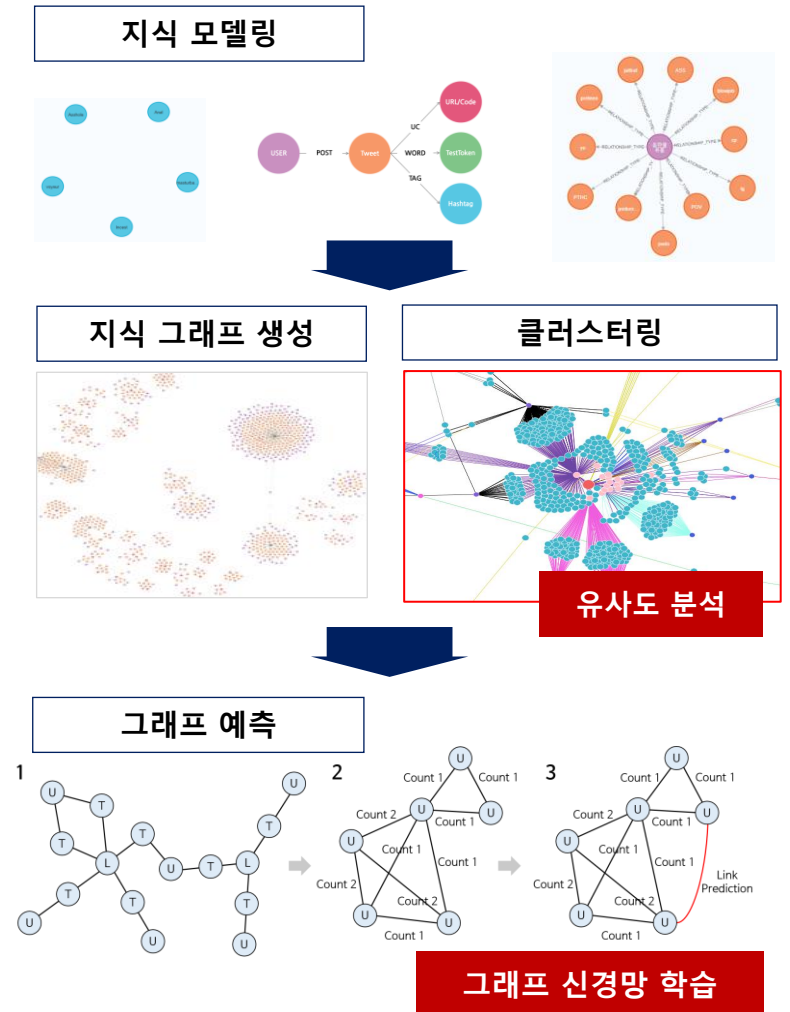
지식 모델링

USER
POST
Tweet
UC
WORD
TAG
URL/Code
TestToken
Hashtag

지식 그래프 생성

클러스터링

유사도 분석

그래프 예측

1

U
T
T
L
T
T
U
T
U
U
T
L
T
U
T
U

2

U
Count 1
Count 1
Count 2
U
U
Count 1
U
Count 1
Count 1
Count 2
U
Count 2
U
Count 1

3

U
Count 1
Count 1
Count 2
U
U
Count 1
U
Count 1
Count 1
Count 2
U
Count 2
U
Count 1
Link Prediction

그래프 신경망 학습